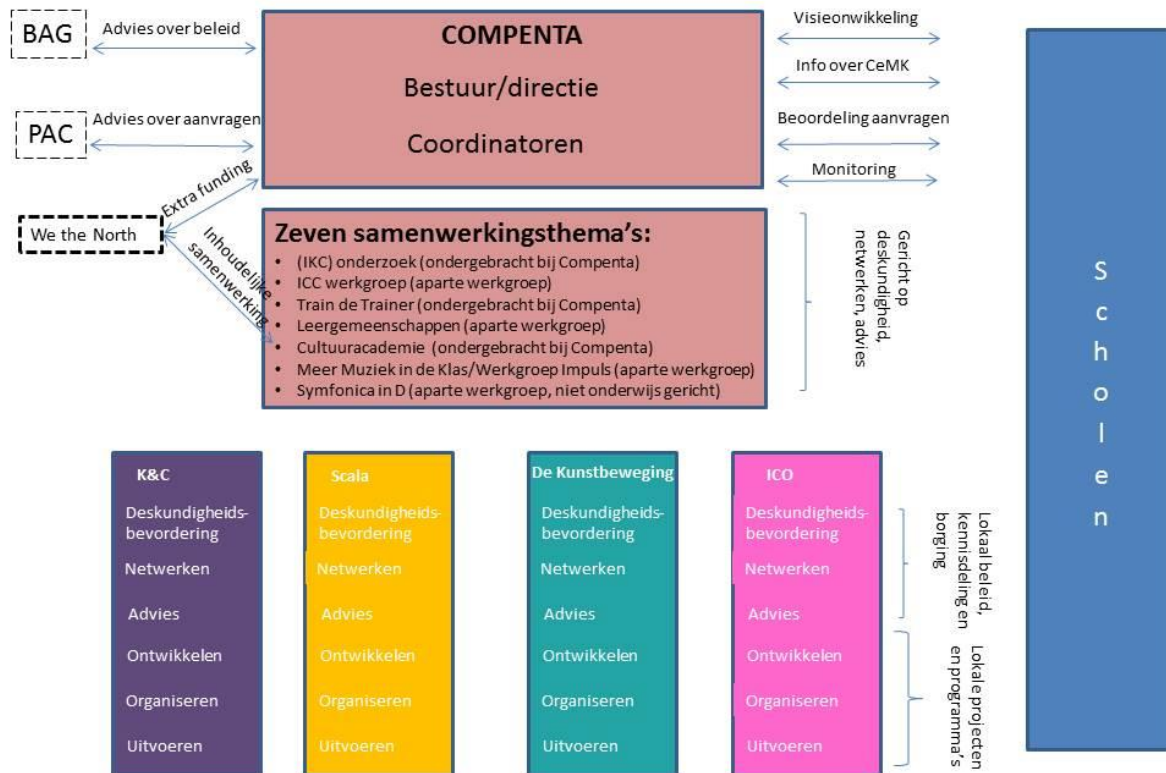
BAG
Advies over beleid

PAC
Advies over aanvragen

Extra funding

We the North

Inhoudelijke samenwerking

COMPENTA
Bestuur/directie
Coordinatoren

Visieonwikkeling
Info over CeMK
Beoordeling aanvragen
Monitoring

Zeven samenwerkingsthema's:
- (IKC) onderzoek (ondergebracht bij Compenta)
- ICC werkgroep (aparte werkgroep)
- Train de Trainer (ondergebracht bij Compenta)
- Leergemeenschappen (aparte werkgroep)
- Cultuuracademie (ondergebracht bij Compenta)
- Meer Muziek in de Klas/Werkgroep Impuls (aparte werkgroep)
- Symfonica in D (aparte werkgroep, niet onderwijs gericht)

Gericht op deskundigheid, netwerken, advies

S c h o l e n

K&C
Deskundigheidsbevordering
Netwerken
Advies
Ontwikkelen
Organiseren
Uitvoeren

Scala
Deskundigheidsbevordering
Netwerken
Advies
Ontwikkelen
Organiseren
Uitvoeren

De Kunstbeweging
Deskundigheidsbevordering
Netwerken
Advies
Ontwikkelen
Organiseren
Uitvoeren

ICO
Deskundigheidsbevordering
Netwerken
Advies
Ontwikkelen
Organiseren
Uitvoeren

Lokaal beleid, kennisdeling en borging

Lokale projecten en programma's